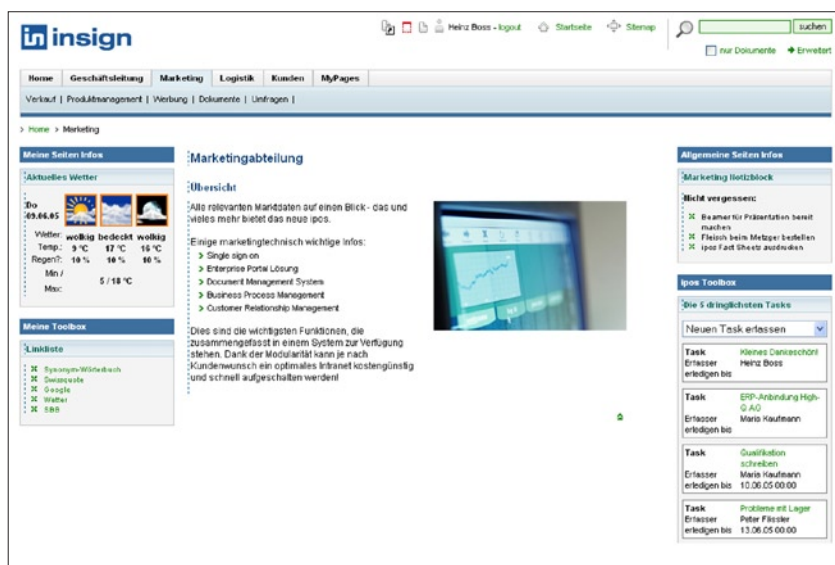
in insign

Heinz Boss - logout  Startseite  Sitemap

suchen

nur Dokumente  Erweitert

Home | Geschäftsleitung | Marketing | Logistik | Kunden | MyPages

Verkauf | Produktmanagement | Werbung | Dokumente | Umfragen |

> Home > Marketing

Meine Seiten Infos

Aktuelles Wetter

Do 09.06.05

| | wolkig | bedeckt | wolkig |
|---|---|---|---|
| Wetter: | wolkig | bedeckt | wolkig |
| Temp.: | 9 °C | 17 °C | 15 °C |
| Regen?: | 10 % | 10 % | 10 % |
| Min / Max: | 5 / 18 °C | | |

Meine Toolbox

Linkliste

Synonym-Wörterbuch
Swissquote
Google
Wetter
SBB

Marketingabteilung

Übersicht

Alle relevanten Marktdaten auf einen Blick - das und vieles mehr bietet das neue ipos.

Einige marketingtechnisch wichtige Infos:
> Single sign on
> Enterprise Portal Lösung
> Document Management System
> Business Process Management
> Customer Relationship Management

Dies sind die wichtigsten Funktionen, die zusammengefasst in einem System zur Verfügung stehen. Dank der Modularität kann je nach Kundenwunsch ein optimales Intranet kostengünstig und schnell aufgeschalten werden!

Allgemeine Seiten Infos

Marketing Notizblock

Nicht vergessen:

Beamer für Präsentation bereit machen
Fleisch beim Metzger bestellen
ipos Fact Sheets ausdrucken

ipos Toolbox

Die 5 dringlichsten Tasks

Neuen Task erfassen

Task Kleines Dankeschön!
Erfasser Heinz Boss
erledigen bis

Task ERP-Anbindung High-Q AG
Erfasser Maria Kaufmann
erledigen bis

Task Qualifikation schreiben
Erfasser Maria Kaufmann
erledigen bis 10.06.05 00:00

Task Probleme mit Lager
Erfasser Peter Flissler
erledigen bis 13.06.05 00:00